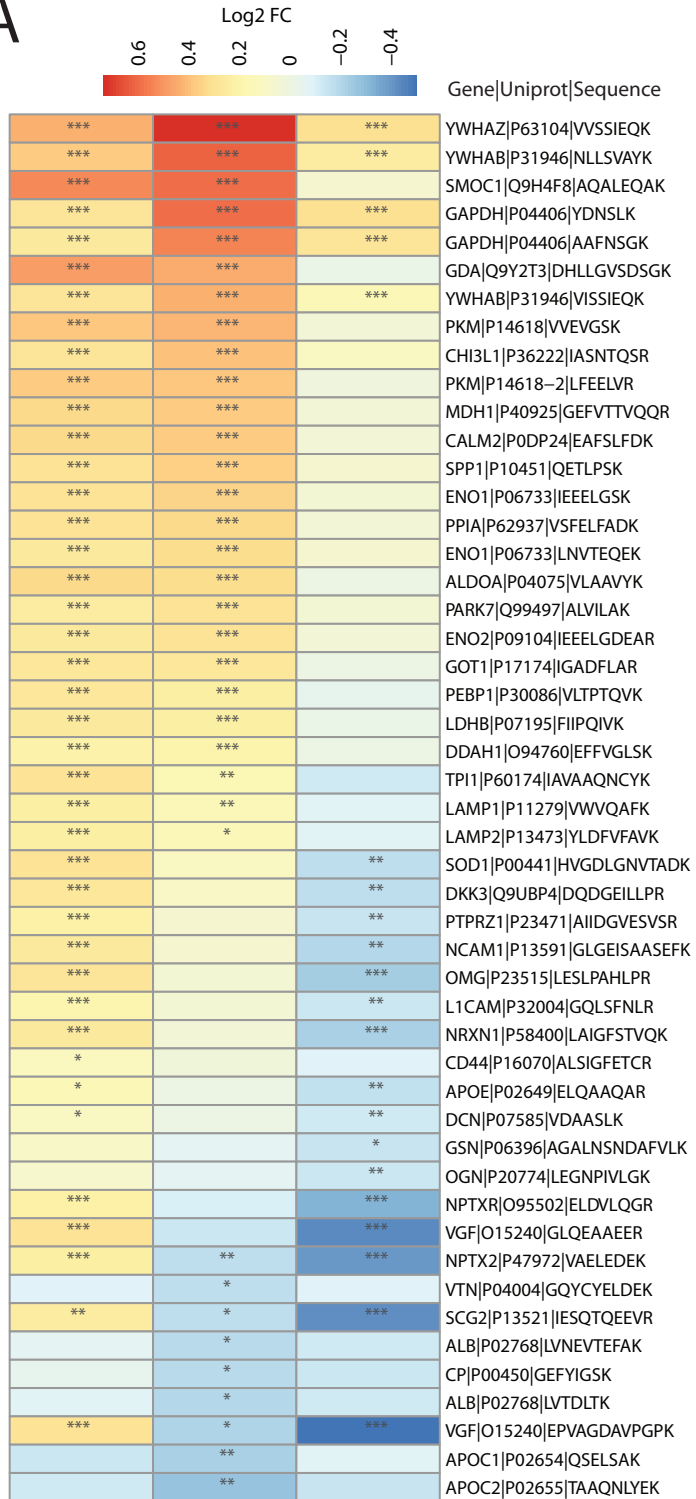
A

Log2 FC

0.6 0.4 0.2 0 −0.2 −0.4

Gene|Uniprot|Sequence

| | | | |
|---|---|---|---|
| *** | *** | *** | YWHAZ|P63104|VVSSIEQK |
| *** | *** | *** | YWHAB|P31946|NLLSVAYK |
| *** | *** | | SMOC1|Q9H4F8|AQALEQAK |
| *** | *** | *** | GAPDH|P04406|YDNSLK |
| *** | *** | *** | GAPDH|P04406|AAFNSGK |
| *** | *** | | GDA|Q9Y2T3|DHLLGVSDSGK |
| *** | *** | *** | YWHAB|P31946|VISSIEQK |
| *** | *** | | PKM|P14618|VVEVGSK |
| *** | *** | | CHI3L1|P36222|IASNTQSR |
| *** | *** | | PKM|P14618−2|LFEELVR |
| *** | *** | | MDH1|P40925|GEFVTTVQQR |
| *** | *** | | CALM2|P0DP24|EAFSLFDK |
| *** | *** | | SPP1|P10451|QETLPSK |
| *** | *** | | ENO1|P06733|IEEELGSK |
| *** | *** | | PPIA|P62937|VSFELFADK |
| *** | *** | | ENO1|P06733|LNVTEQEK |
| *** | *** | | ALDOA|P04075|VLAAVYK |
| *** | *** | | PARK7|Q99497|ALVILAK |
| *** | *** | | ENO2|P09104|IEEELGDEAR |
| *** | *** | | GOT1|P17174|IGADFLAR |
| *** | *** | | PEBP1|P30086|VLTPTQVK |
| *** | *** | | LDHB|P07195|FIIPQIVK |
| *** | *** | | DDAH1|O94760|EFFVGLSK |
| *** | ** | | TPI1|P60174|IAVAAQNCYK |
| *** | ** | | LAMP1|P11279|VWVQAFK |
| *** | * | | LAMP2|P13473|YLDFVFAVK |
| *** | | ** | SOD1|P00441|HVGDLGNVTADK |
| *** | | ** | DKK3|Q9UBP4|DQDGEILLPR |
| *** | | ** | PTPRZ1|P23471|AIIDGVESVSR |
| *** | | ** | NCAM1|P13591|GLGEISAASEFK |
| *** | | *** | OMG|P23515|LESLPAHLPR |
| *** | | ** | L1CAM|P32004|GQLSFNLR |
| *** | | *** | NRXN1|P58400|LAIGFSTVQK |
| * | | | CD44|P16070|ALSIGFETCR |
| * | | ** | APOE|P02649|ELQAAQAR |
| * | | ** | DCN|P07585|VDAASLK |
| | | * | GSN|P06396|AGALNSNDAFVLK |
| | | ** | OGN|P20774|LEGNPIVLGK |
| *** | | *** | NPTXR|O95502|ELDVLQGR |
| *** | | *** | VGF|O15240|GLQEAAEER |
| *** | ** | *** | NPTX2|P47972|VAELEDEK |
| | * | | VTN|P04004|GQYCYELDEK |
| ** | * | *** | SCG2|P13521|IESQTQEEVR |
| | * | | ALB|P02768|LVNEVTEFAK |
| | * | | CP|P00450|GEFYIGSK |
| | * | | ALB|P02768|LVTDLTK |
| *** | * | *** | VGF|O15240|EPVAGDAVPGPK |
| | ** | | APOC1|P02654|QSELSAK |
| | ** | | APOC2|P02655|TAAQNLYEK |